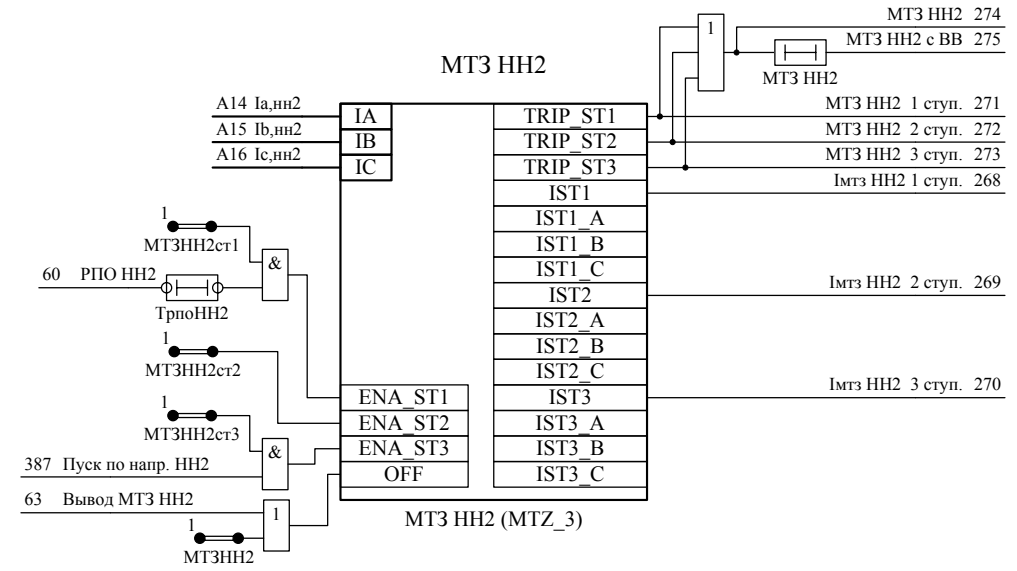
МТЗ НН2

A14 Ia,нн2
A15 Ib,нн2
A16 Ic,нн2

IA
IB
IC

TRIP_ST1
TRIP_ST2
TRIP_ST3
IST1
IST1_A
IST1_B
IST1_C
IST2
IST2_A
IST2_B
IST2_C
IST3
IST3_A
IST3_B
IST3_C

ENA_ST1
ENA_ST2
ENA_ST3
OFF

МТЗ НН2 (MTZ_3)

1
МТЗНН2ст1
&
60 РПО НН2
ТрпоНН2

1
МТЗНН2ст2

1
МТЗНН2ст3
&
387 Пуск по напр. НН2

63 Вывод МТЗ НН2
1
1
МТЗНН2

1
МТЗ НН2
МТЗ НН2 274
МТЗ НН2 с ВВ 275
МТЗ НН2 1 ступ. 271
МТЗ НН2 2 ступ. 272
МТЗ НН2 3 ступ. 273
Iмтз НН2 1 ступ. 268
Iмтз НН2 2 ступ. 269
Iмтз НН2 3 ступ. 270